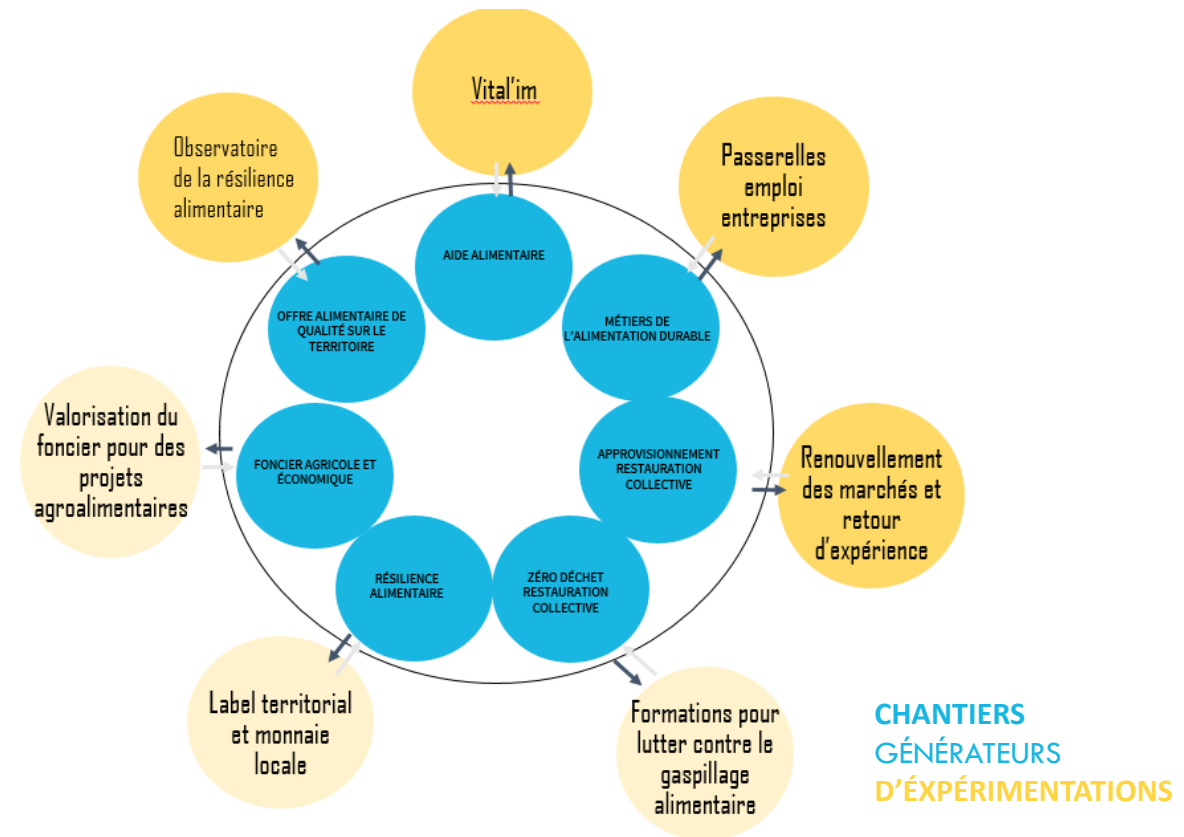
Vital'im

Observatoire de la résilience alimentaire

Passerelles emploi entreprises

AIDE ALIMENTAIRE

OFFRE ALIMENTAIRE DE QUALITÉ SUR LE TERRITOIRE

MÉTIERS DE L'ALIMENTATION DURABLE

Valorisation du foncier pour des projets agroalimentaires

FONCIER AGRICOLE ET ÉCONOMIQUE

APPROVISIONNEMENT RESTAURATION COLLECTIVE

Renouvellement des marchés et retour d'expérience

RÉSILIENCE ALIMENTAIRE

ZÉRO DÉCHET RESTAURATION COLLECTIVE

Label territorial et monnaie locale

Formations pour lutter contre le gaspillage alimentaire

CHANTIERS
GÉNÉRATEURS
D'EXPÉRIMENTATIONS